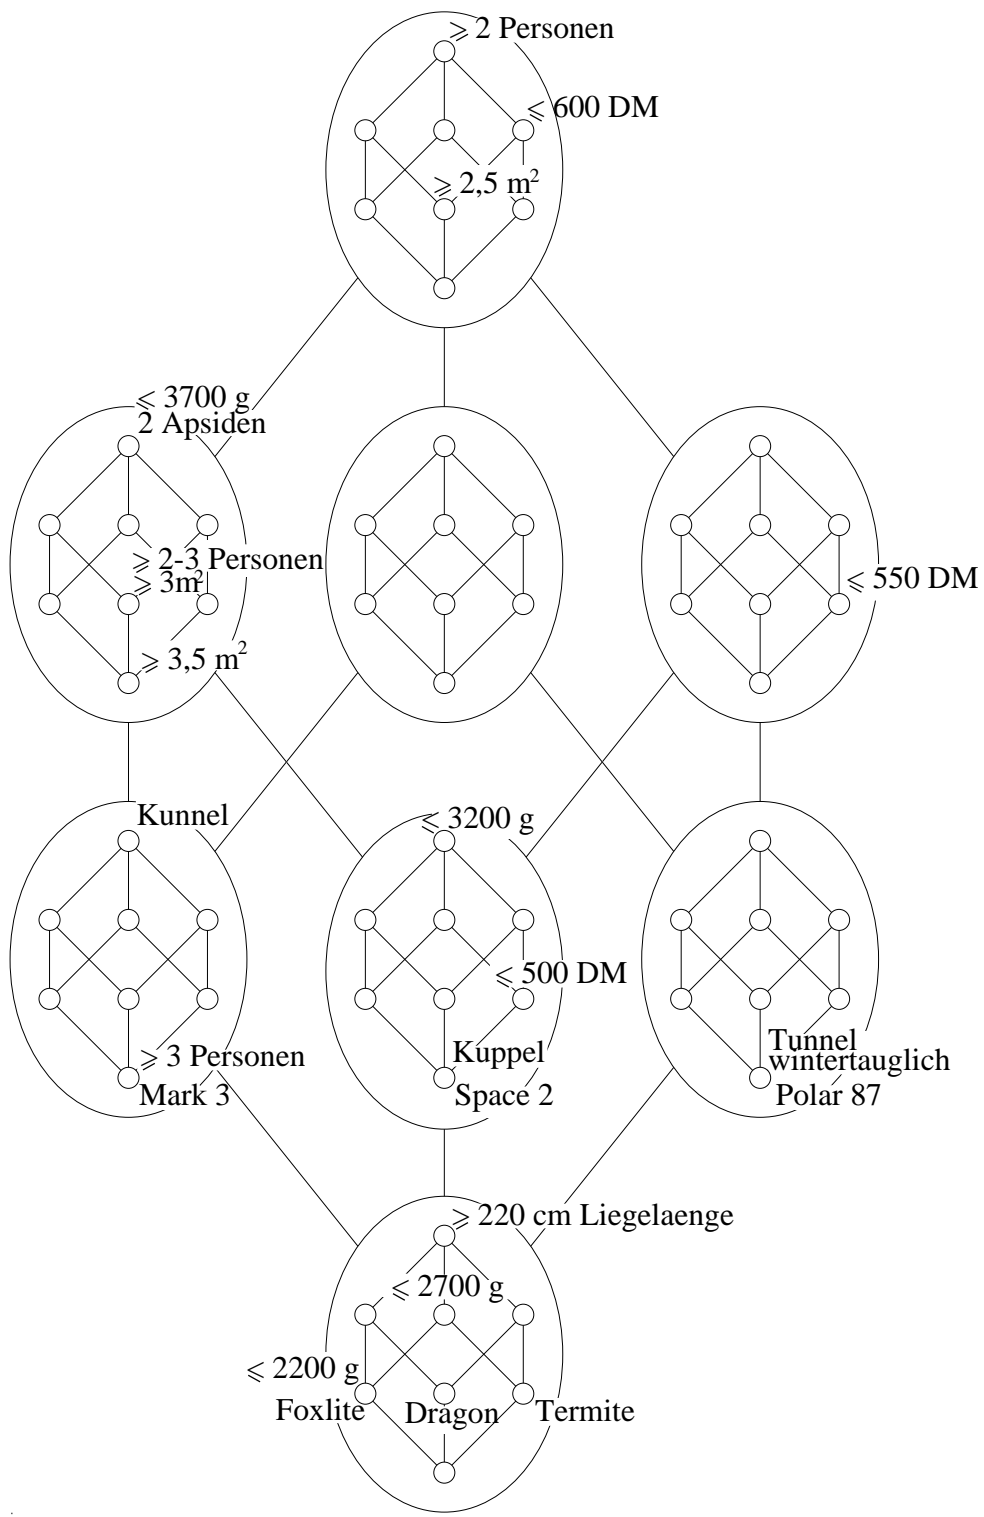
$\geqslant$ 2 Personen
$\leqslant$ 600 DM
$\geqslant$ 2,5 $m^2$

$\leqslant$ 3700 g
2 Apsiden
$\geqslant$ 2-3 Personen
$\geqslant$ 3$m^2$
$\geqslant$ 3,5 $m^2$

$\leqslant$ 550 DM

Kunnel
$\geqslant$ 3 Personen
Mark 3

$\leqslant$ 3200 g
$\leqslant$ 500 DM
Kuppel
Space 2

Tunnel
wintertauglich
Polar 87

$\geqslant$ 220 cm Liegelaenge
$\leqslant$ 2700 g
$\leqslant$ 2200 g
Foxlite
Dragon
Termite